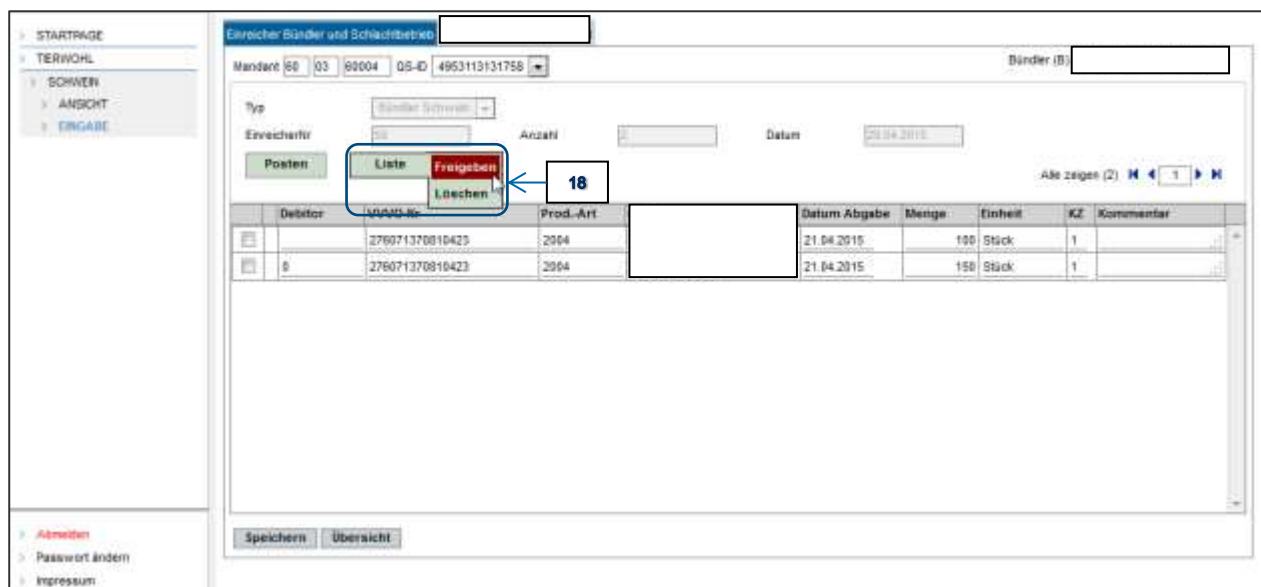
STARTPAGE
TIERWOHL
SCHWEIN
ANSICHT
EINGABE

Einreicher Bündler und Schlachtbetrieb

Mandant 60 03 60004 QS-ID 4953113131758

Bündler (B)

Typ Bündler Schwein
Einreicherlfr 50
Anzahl 2
Datum 29.04.2015

Posten
Liste
Freigeben
Löschen

18

Alle zeigen (2) 1

| | Debitor | VVVO-Nr. | Prod.-Art | | Datum Abgabe | Menge | Einheit | KZ | Kommentar |
|---|---|---|---|---|---|---|---|---|---|
| | | 276071370810423 | 2004 | | 21.04.2015 | 100 | Stück | 1 | |
| | 0 | 276071370810423 | 2004 | | 21.04.2015 | 150 | Stück | 1 | |

Speichern Übersicht

Abmelden
Passwort ändern
Impressum